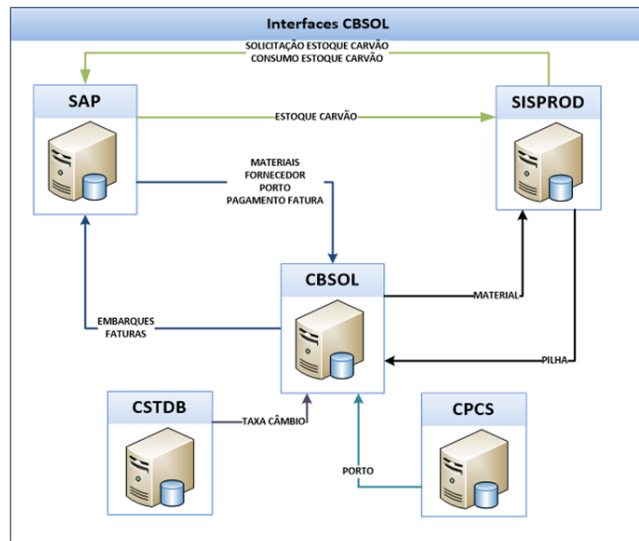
Interfaces CBSOL

SOLICITAÇÃO ESTOQUE CARVÃO
CONSUMO ESTOQUE CARVÃO

SAP

ESTOQUE CARVÃO

SISPROD

MATERIAIS
FORNECEDOR
PORTO
PAGAMENTO FATURA

CBSOL

MATERIAL

EMBARQUES
FATURAS

PILHA

CSTDB

TAXA CÂMBIO

CPCS

PORTO